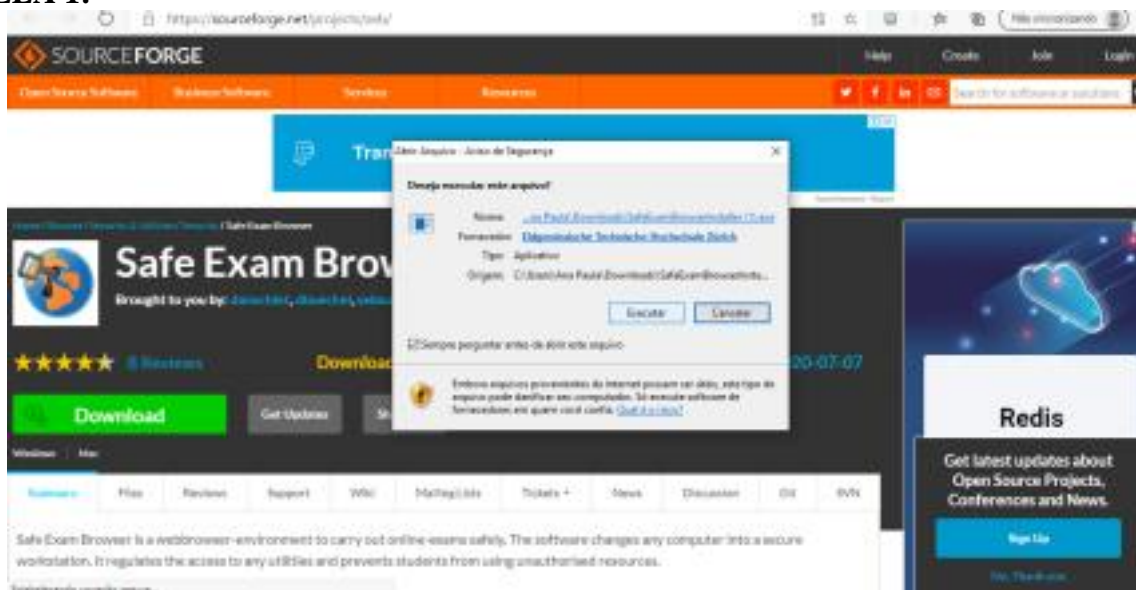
https://sourceforge.net/projects/seb/

Não sincronizando

SOURCEFORGE

Help Create Join Login

Open Source Software Business Software Services Resources

Search for software or solutions

Tran

Abrir Arquivo - Aviso de Segurança

Deseja executar este arquivo?

Nome: ...ia Paula\Downloads\SafeExamBrowserInstaller (1).exe

Fornecedor: Eidgenössische Technische Hochschule Zürich

Tipo: Aplicativo

Origem: C:\Users\Ana Paula\Downloads\SafeExamBrowserInsta...

Executar Cancelar

Sempre perguntar antes de abrir este arquivo

Embora arquivos provenientes da Internet possam ser úteis, este tipo de arquivo pode danificar seu computador. Só execute software de fornecedores em quem você confia. Qual é o risco?

Home / Browse Projects / Utilities / Security / Safe Exam Browser

Safe Exam Brow

Brought to you by: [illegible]

★★★★★ 8 Reviews

Downloa

20-07-07

Download

Get Updates

Windows Mac

Summary Files Reviews Support Wiki Mailing Lists Tickets News Discussion Git SVN

Safe Exam Browser is a webbrowser-environment to carry out online-exams safely. The software changes any computer into a secure workstation. It regulates the access to any utilities and prevents students from using unauthorized resources.

Redis

Get latest updates about Open Source Projects, Conferences and News.

Sign Up

No, Thank you